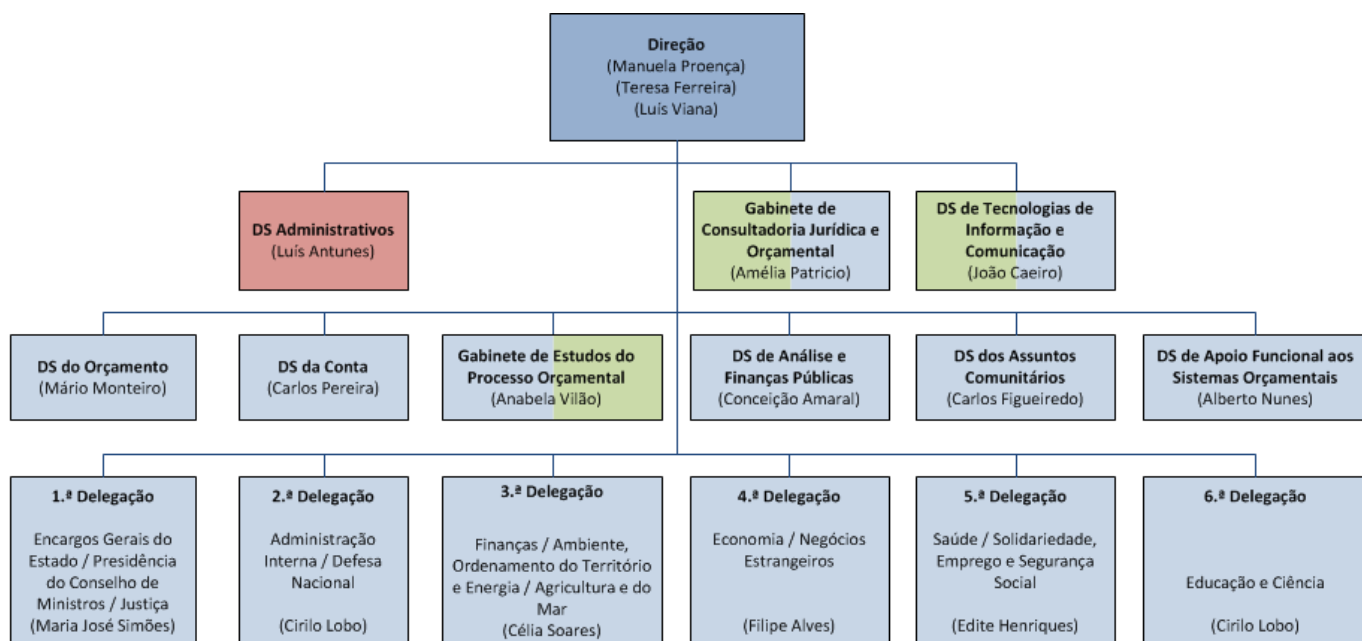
Direção
(Manuela Proença)
(Teresa Ferreira)
(Luís Viana)

DS Administrativos
(Luís Antunes)

Gabinete de Consultadoria Jurídica e Orçamental
(Amélia Patricio)

DS de Tecnologias de Informação e Comunicação
(João Caeiro)

DS do Orçamento
(Mário Monteiro)

DS da Conta
(Carlos Pereira)

Gabinete de Estudos do Processo Orçamental
(Anabela Vilão)

DS de Análise e Finanças Públicas
(Conceição Amaral)

DS dos Assuntos Comunitários
(Carlos Figueiredo)

DS de Apoio Funcional aos Sistemas Orçamentais
(Alberto Nunes)

1.ª Delegação
Encargos Gerais do Estado / Presidência do Conselho de Ministros / Justiça
(Maria José Simões)

2.ª Delegação
Administração Interna / Defesa Nacional
(Cirilo Lobo)

3.ª Delegação
Finanças / Ambiente, Ordenamento do Território e Energia / Agricultura e do Mar
(Célia Soares)

4.ª Delegação
Economia / Negócios Estrangeiros
(Filipe Alves)

5.ª Delegação
Saúde / Solidariedade, Emprego e Segurança Social
(Edite Henriques)

6.ª Delegação
Educação e Ciência
(Cirilo Lobo)